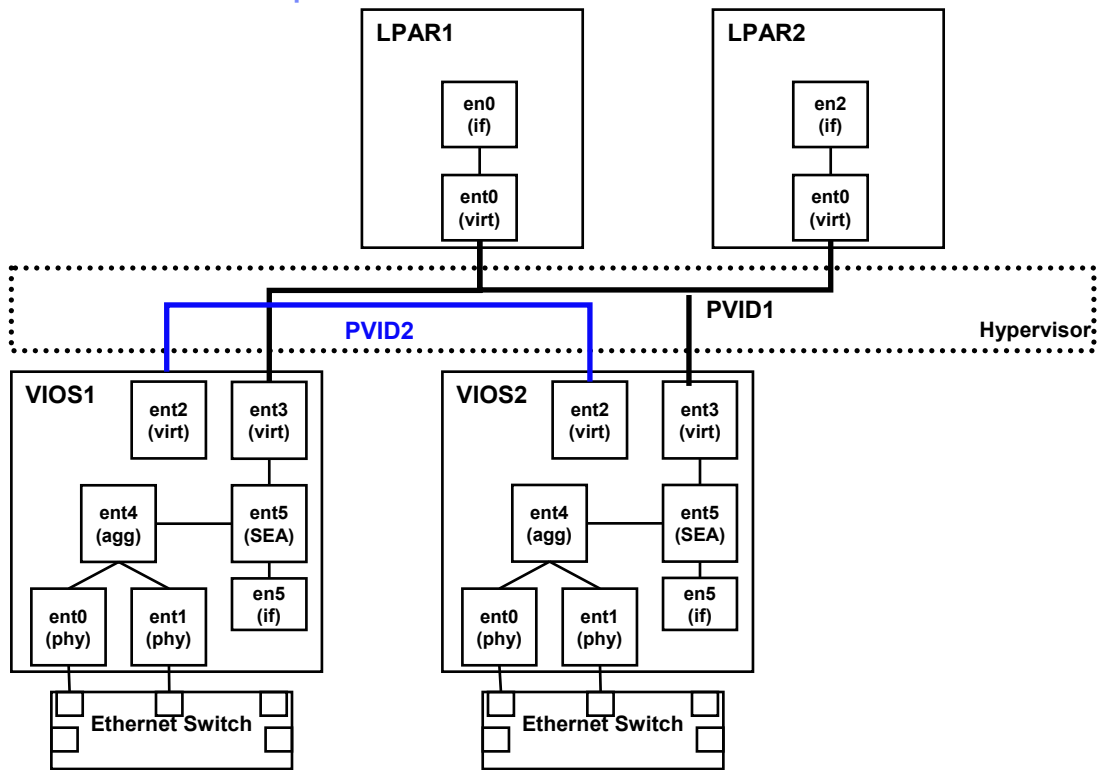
LPAR1

en0
(if)

ent0
(virt)

LPAR2

en2
(if)

ent0
(virt)

PVID1

PVID2

Hypervisor

VIOS1

ent2
(virt)

ent3
(virt)

ent4
(agg)

ent5
(SEA)

en5
(if)

ent0
(phy)

ent1
(phy)

Ethernet Switch

VIOS2

ent2
(virt)

ent3
(virt)

ent4
(agg)

ent5
(SEA)

en5
(if)

ent0
(phy)

ent1
(phy)

Ethernet Switch